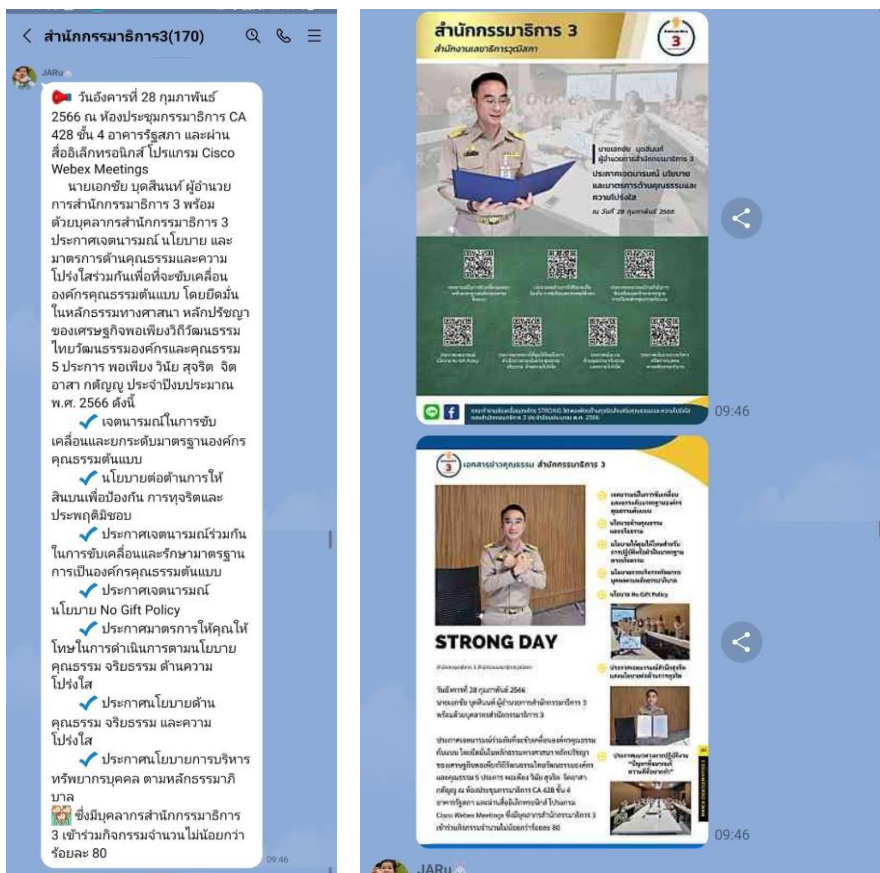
< สำนักกรรมาธิการ3(170)

JARu

วันอังคารที่ 28 กุมภาพันธ์ 2566 ณ ห้องประชุมกรรมาธิการ CA 428 ชั้น 4 อาคารรัฐสภา และผ่านสื่ออิเล็กทรอนิกส์ โปรแกรม Cisco Webex Meetings

นายเอกชัย บุตสินนท์ ผู้อำนวยการสำนักกรรมาธิการ 3 พร้อมด้วยบุคลากรสำนักกรรมาธิการ 3 ประกาศเจตนารมณ์ นโยบาย และมาตรการด้านคุณธรรมและความโปร่งใสร่วมกันเพื่อที่จะขับเคลื่อนองค์กรคุณธรรมต้นแบบ โดยยึดมั่นในหลักธรรมทางศาสนา หลักปรัชญาของเศรษฐกิจพอเพียงวิถีวัฒนธรรมไทยวัฒนธรรมองค์กรและคุณธรรม 5 ประการ พอเพียง วินัย สุจริต จิตอาสา กตัญญู ประจำปีงบประมาณ พ.ศ. 2566 ดังนี้

✔ เจตนารมณ์ในการขับเคลื่อนและยกระดับมาตรฐานองค์กรคุณธรรมต้นแบบ

✔ นโยบายต่อต้านการให้สินบนเพื่อป้องกัน การทุจริตและประพฤติมิชอบ

✔ ประกาศเจตนารมณ์ร่วมกันในการขับเคลื่อนและรักษามาตรฐานการเป็นองค์กรคุณธรรมต้นแบบ

✔ ประกาศเจตนารมณ์นโยบาย No Gift Policy

✔ ประกาศมาตรการให้คุณให้โทษในการดำเนินการตามนโยบายคุณธรรม จริยธรรม ด้านความโปร่งใส

✔ ประกาศนโยบายด้านคุณธรรม จริยธรรม และความโปร่งใส

✔ ประกาศนโยบายการบริหารทรัพยากรบุคคล ตามหลักธรรมาภิบาล

ซึ่งมีบุคลากรสำนักกรรมาธิการ 3 เข้าร่วมกิจกรรมจำนวนไม่น้อยกว่าร้อยละ 80

09:46

สำนักกรรมาธิการ 3
สำนักงานเลขาธิการวุฒิสภา

นายเอกชัย บุตสินนท์
ผู้อำนวยการสำนักกรรมาธิการ 3
ประกาศเจตนารมณ์ นโยบาย และมาตรการด้านคุณธรรมและความโปร่งใส
ณ วันที่ 28 กุมภาพันธ์ 2566

09:46

3 เอกสารข่าวคุณธรรม สำนักกรรมาธิการ 3

STRONG DAY

วันอังคารที่ 28 กุมภาพันธ์ 2566
นายเอกชัย บุตสินนท์ ผู้อำนวยการสำนักกรรมาธิการ 3 พร้อมด้วยบุคลากรสำนักกรรมาธิการ 3

ประกาศเจตนารมณ์ร่วมกันเพื่อขับเคลื่อนองค์กรคุณธรรมต้นแบบ โดยยึดมั่นในหลักธรรมทางศาสนา หลักปรัชญาของเศรษฐกิจพอเพียงวิถีวัฒนธรรมไทยวัฒนธรรมองค์กรและคุณธรรม 5 ประการ พอเพียง วินัย สุจริต จิตอาสา กตัญญู ณ ห้องประชุมกรรมาธิการ CA 428 ชั้น 4 อาคารรัฐสภา และผ่านสื่ออิเล็กทรอนิกส์ โปรแกรม Cisco Webex Meetings ซึ่งมีบุคลากรสำนักกรรมาธิการ 3 เข้าร่วมกิจกรรมจำนวนไม่น้อยกว่าร้อยละ 80

นโยบาย No Gift Policy

09:46

JARu